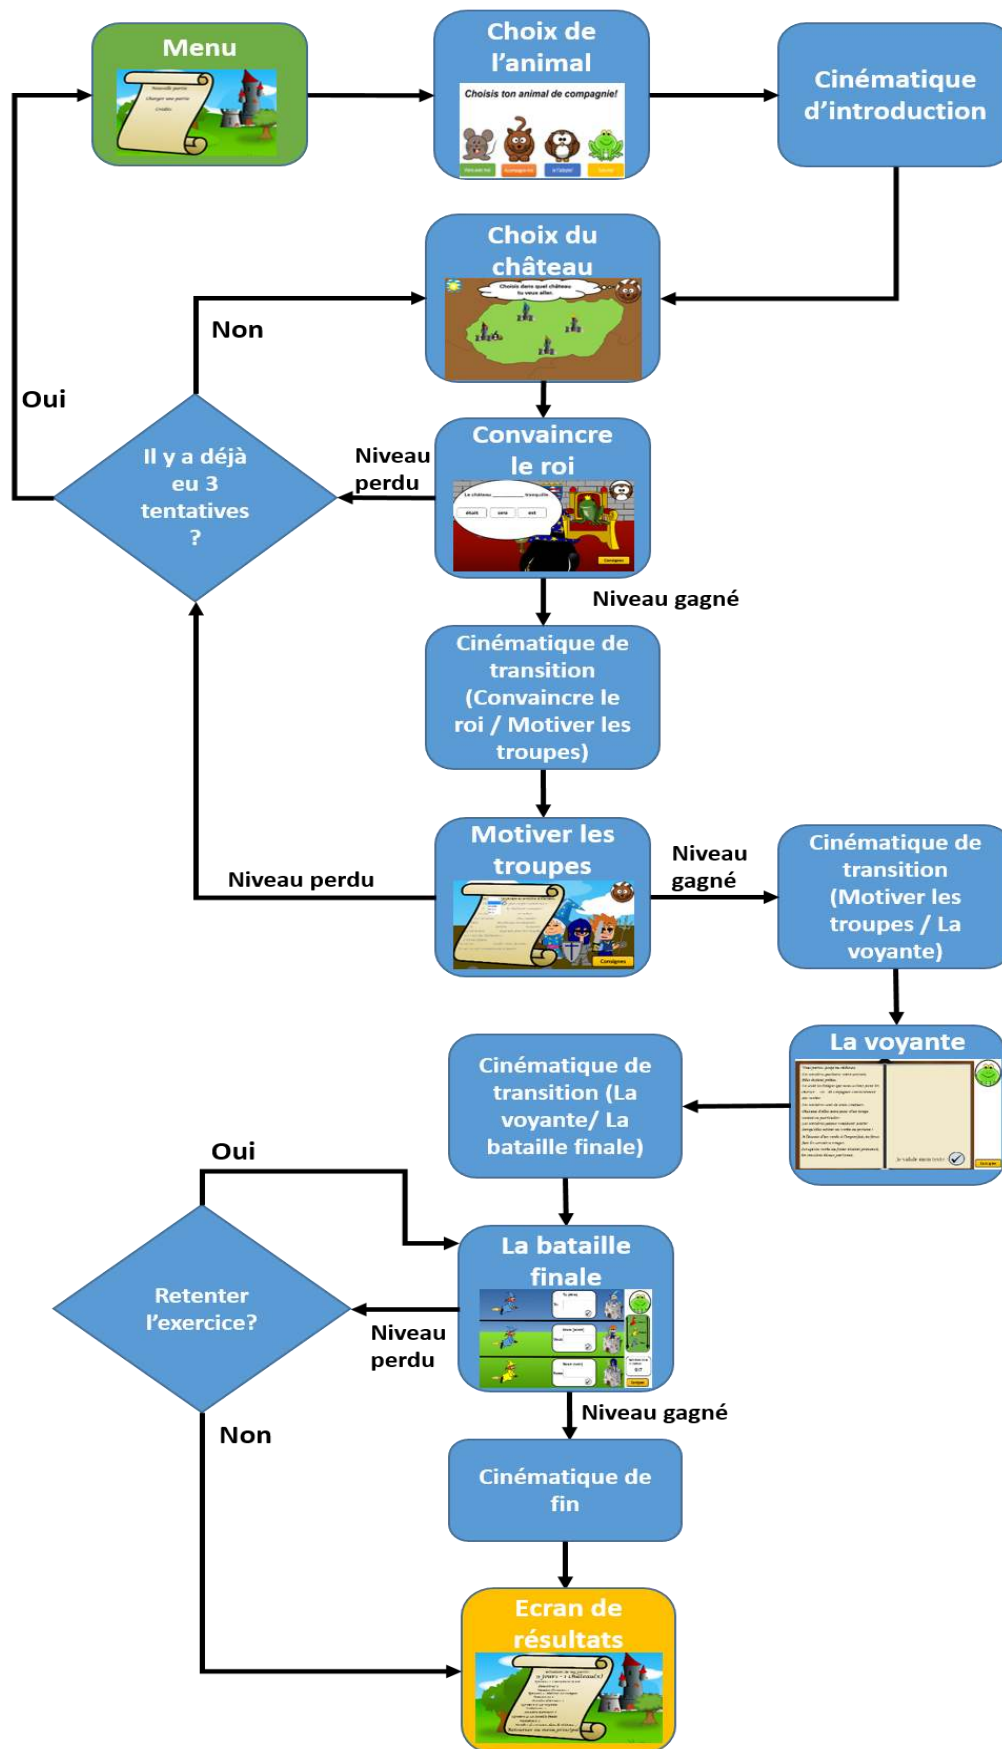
Menu

Choix de l'animal

Choisis ton animal de compagnie!

Cinématique d'introduction

Choix du château

Choisis dans quel château tu veux aller.

Non

Oui

Il y a déjà eu 3 tentatives ?

Niveau perdu

Convaincre le roi

Le château ______ tranquille

Niveau gagné

Cinématique de transition (Convaincre le roi / Motiver les troupes)

Motiver les troupes

Niveau perdu

Niveau gagné

Cinématique de transition (Motiver les troupes / La voyante)

La voyante

Cinématique de transition (La voyante/ La bataille finale)

Oui

La bataille finale

Retenter l'exercice?

Niveau perdu

Niveau gagné

Non

Cinématique de fin

Ecran de résultats